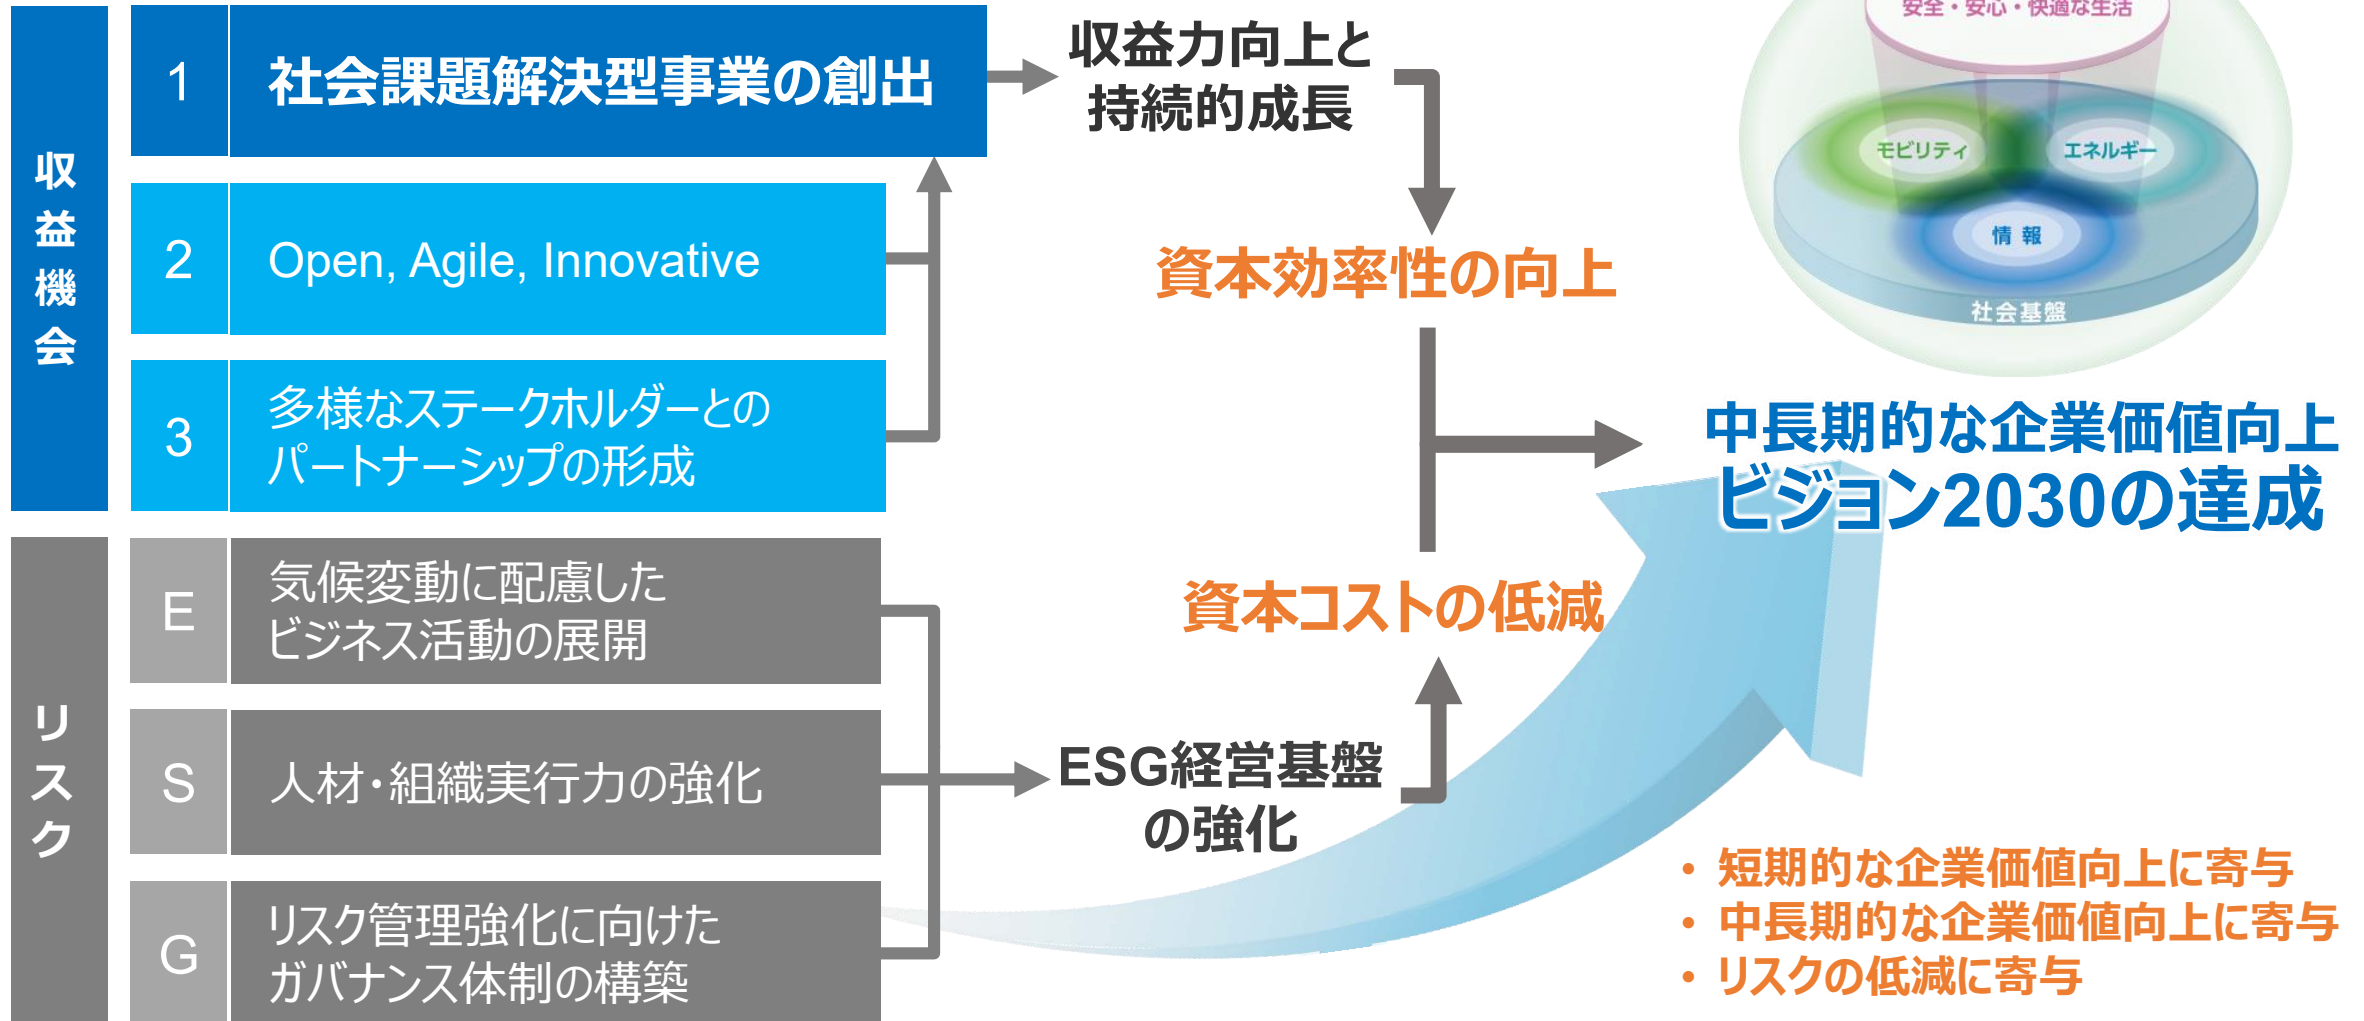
収益機会

1 社会課題解決型事業の創出

2 Open, Agile, Innovative

3 多様なステークホルダーとのパートナーシップの形成

リスク

E 気候変動に配慮したビジネス活動の展開

S 人材・組織実行力の強化

G リスク管理強化に向けたガバナンス体制の構築

収益力向上と持続的成長

資本効率性の向上

資本コストの低減

ESG経営基盤の強化

安全・安心・快適な生活

モビリティ

エネルギー

情報

社会基盤

中長期的な企業価値向上
ビジョン2030の達成

• 短期的な企業価値向上に寄与
• 中長期的な企業価値向上に寄与
• リスクの低減に寄与